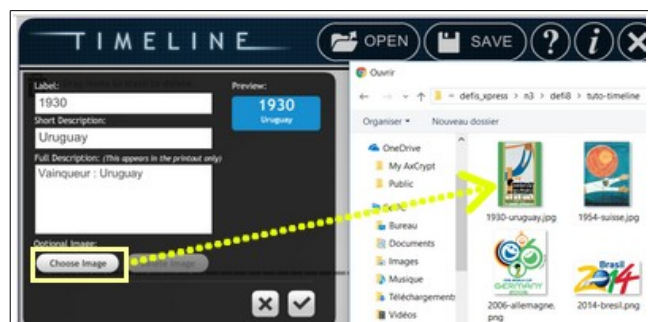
TIMELINE

OPEN

SAVE

Label:

1930

Short Description:

Uruguay

Full Description: (This appears in the printout only)

Vainqueur : Uruguay

Optional Image:

Choose Image

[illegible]

Preview:

1930

Uruguay

Ouvrir

« defis_xpress › n3 › defi8 › tuto-timeline

Organiser ▾

Nouveau dossier

OneDrive

My AxCrypt

Public

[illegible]

Bureau

Documents

Images

Musique

Téléchargements

Vidéos

1930-uruguay.jpg

1954-suisse.jpg

2006-allemagne.png

2014-bresil.png

GERMANY

Brasil

2014